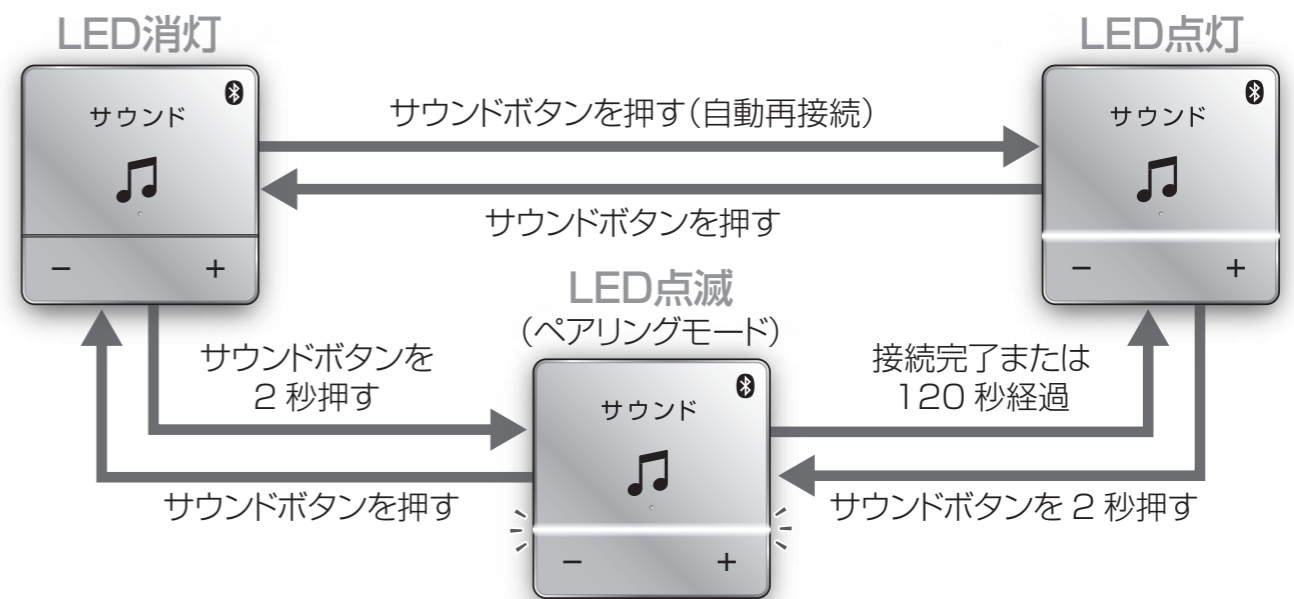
LED消灯

サウンド

−
+

LED点灯

サウンド

−
+

サウンドボタンを押す(自動再接続)

サウンドボタンを押す

LED点滅
(ペアリングモード)

サウンド

−
+

サウンドボタンを
2 秒押す

接続完了または
120 秒経過

サウンドボタンを押す

サウンドボタンを 2 秒押す